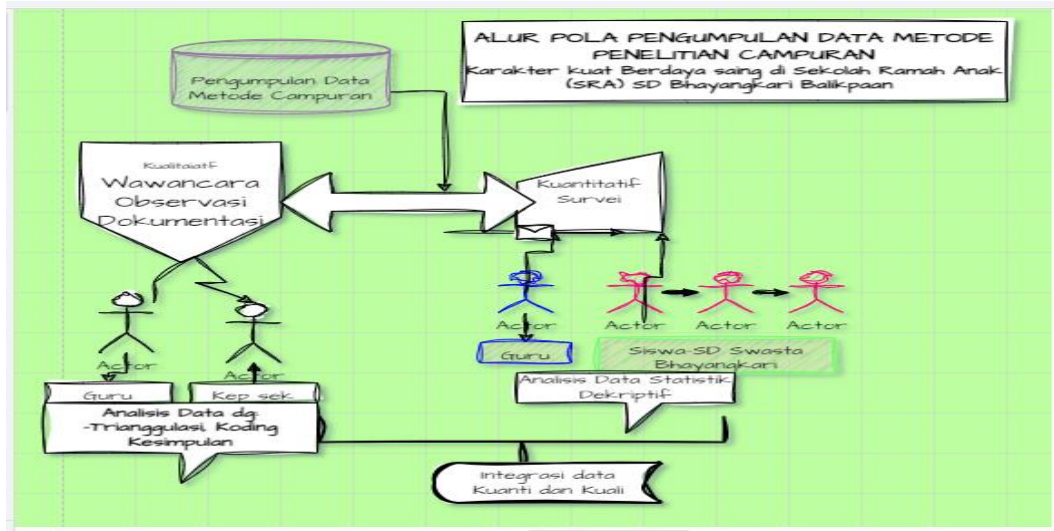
ALUR POLA PENGUMPULAN DATA METODE PENELITIAN CAMPURAN
Karakter kuat Berdaya saing di Sekolah Ramah Anak (SRA) SD Bhayangkari Balikpaan

Pengumpulan Data Metode Campuran

Kualitatif
Wawancara
Observasi
Dokumentasi

Kuantitatif
Survei

Actor
Actor
Actor
Actor
Actor
Actor

Guru
Kep sek

Guru

Siswa-SD Swasta Bhayangkari

Analisis Data dg -Trianggulasi, Koding Kesimpulan

Analisis Data Statistik Dekriptif

Integrasi data Kuanti dan Kuali